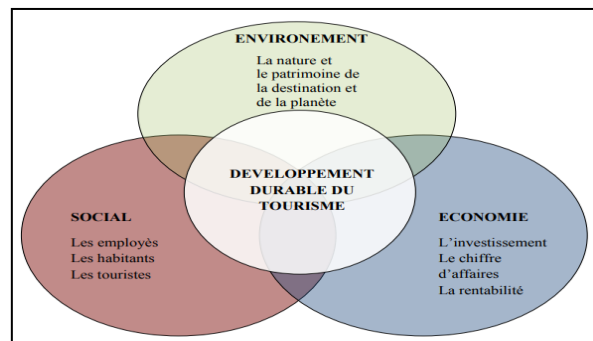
ENVIRONEMENT

La nature et le patrimoine de la destination et de la planète

DEVELOPPEMENT DURABLE DU TOURISME

SOCIAL

Les employés
Les habitants
Les touristes

ECONOMIE

L'investissement
Le chiffre d'affaires
La rentabilité